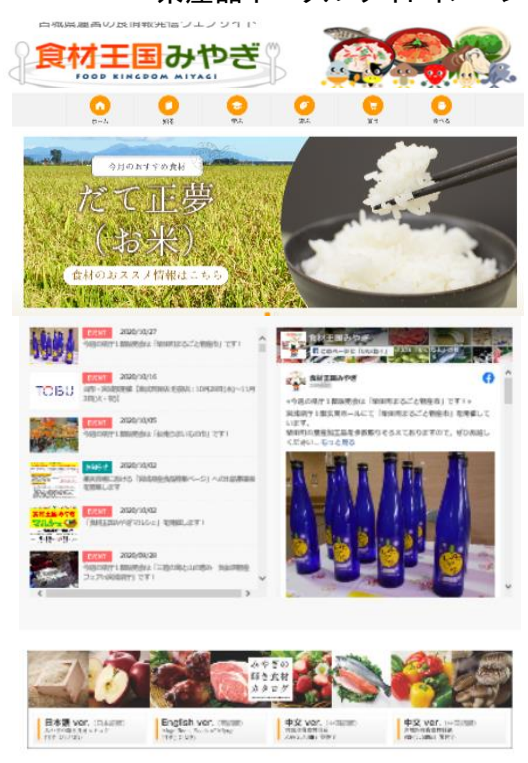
食材王国みやぎ
FOOD KINGDOM MIYAGI

ホーム

今月のおすすめ食材
だて正夢
(お米)
食材のおススメ情報はこちら

EVENT 2020/10/27
今回の県庁1階販売会は「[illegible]」です!

TOBU 2020/10/16
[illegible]

EVENT 2020/10/05
今回の県庁1階販売会は「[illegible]」です!

2020/10/02
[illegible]

EVENT 2020/10/02
「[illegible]」を開催します!

EVENT 2020/09/30
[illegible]

食材王国みやぎ

日本語 ver.
English ver.
中文 ver.
中文 ver.